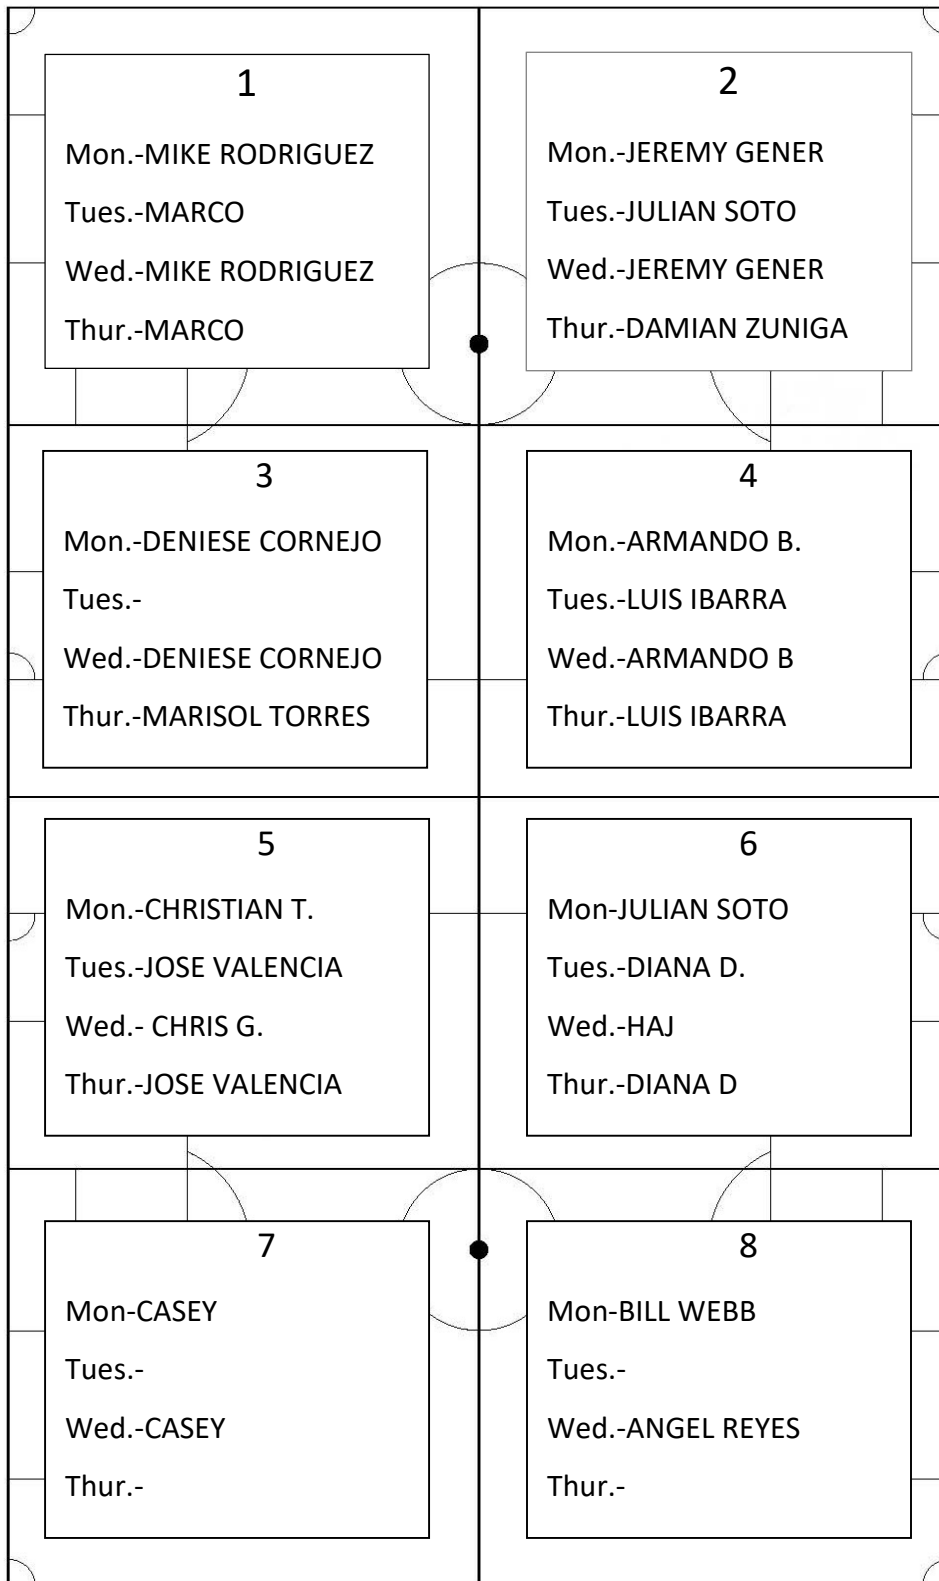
1

Mon.-MIKE RODRIGUEZ

Tues.-MARCO

Wed.-MIKE RODRIGUEZ

Thur.-MARCO

2

Mon.-JEREMY GENER

Tues.-JULIAN SOTO

Wed.-JEREMY GENER

Thur.-DAMIAN ZUNIGA

3

Mon.-DENIESE CORNEJO

Tues.-

Wed.-DENIESE CORNEJO

Thur.-MARISOL TORRES

4

Mon.-ARMANDO B.

Tues.-LUIS IBARRA

Wed.-ARMANDO B

Thur.-LUIS IBARRA

5

Mon.-CHRISTIAN T.

Tues.-JOSE VALENCIA

Wed.- CHRIS G.

Thur.-JOSE VALENCIA

6

Mon-JULIAN SOTO

Tues.-DIANA D.

Wed.-HAJ

Thur.-DIANA D

7

Mon-CASEY

Tues.-

Wed.-CASEY

Thur.-

8

Mon-BILL WEBB

Tues.-

Wed.-ANGEL REYES

Thur.-